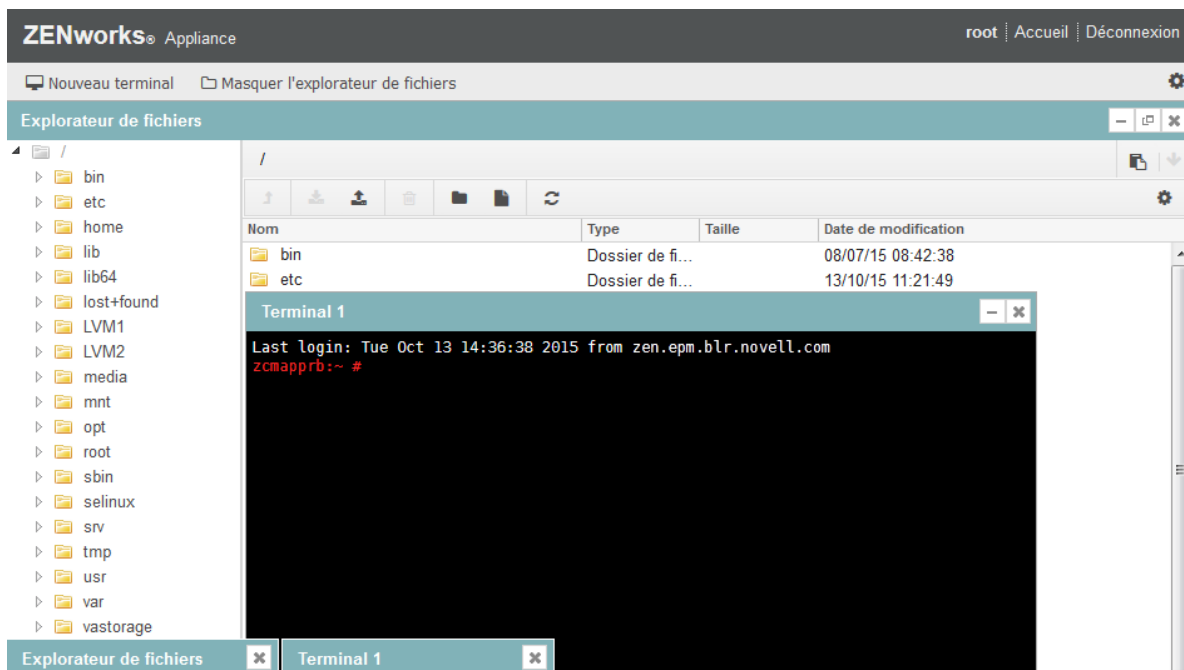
ZENworks® Appliance

root | Accueil | Déconnexion

Nouveau terminal   Masquer l'explorateur de fichiers

Explorateur de fichiers

/
bin
etc
home
lib
lib64
lost+found
LVM1
LVM2
media
mnt
opt
root
sbin
selinux
srv
tmp
usr
var
vastorage

/

| Nom | Type | Taille | Date de modification |
|---|---|---|---|
| bin | Dossier de fi... | | 08/07/15 08:42:38 |
| etc | Dossier de fi... | | 13/10/15 11:21:49 |

Terminal 1

Last login: Tue Oct 13 14:36:38 2015 from zen.epm.blr.novell.com
zcmapprb:~ #

Explorateur de fichiers   Terminal 1